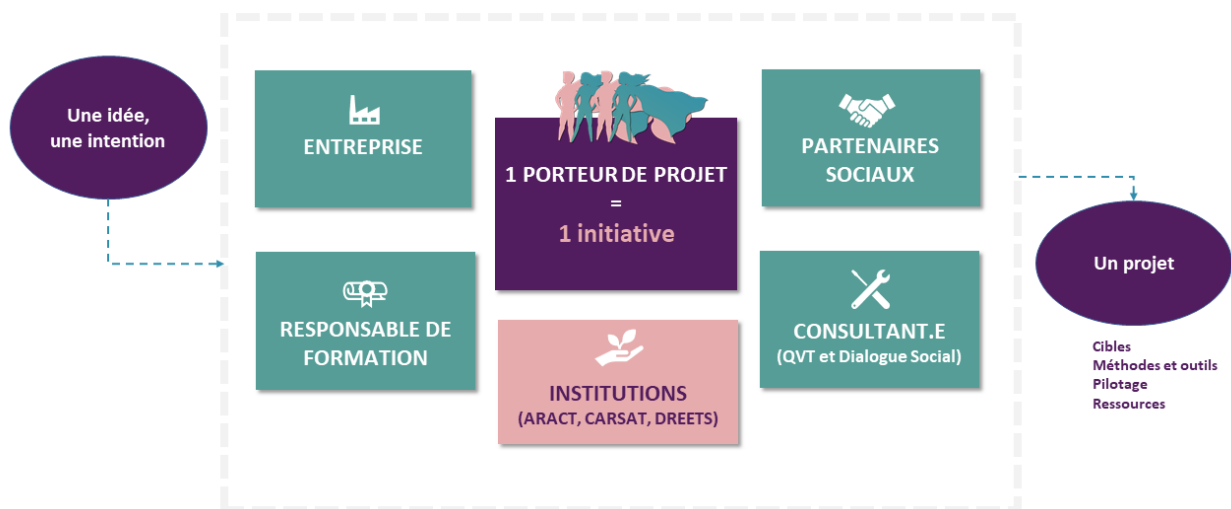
Une idée, une intention

ENTREPRISE

1 PORTEUR DE PROJET
=
1 initiative

PARTENAIRES SOCIAUX

RESPONSABLE DE FORMATION

INSTITUTIONS
(ARACT, CARSAT, DREETS)

CONSULTANT.E
(QVT et Dialogue Social)

Un projet

Cibles
Méthodes et outils
Pilotage
Ressources